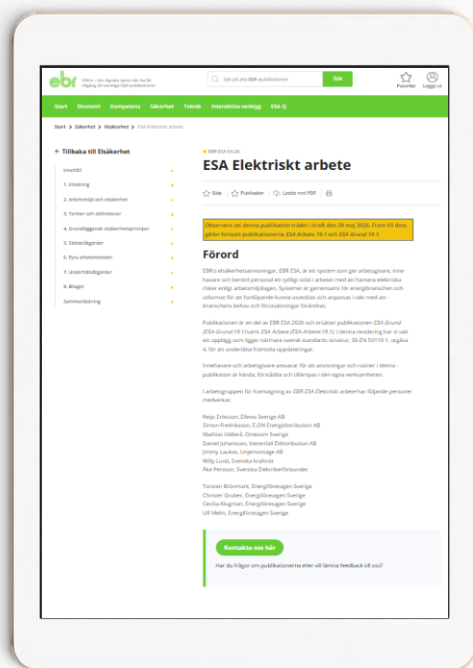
ebr

EBR.e – din digitala tjänst där du får tillgång till samtliga EBR-publikationer.

Sök på alla EBR-publikationer

Sök

Favoriter

Logga ut

Start Ekonomi Kompetens Säkerhet Teknik Interaktiva verktyg EBR Q

Start > Säkerhet > Elsäkerhet > ESA Elektriskt arbete

← Tillbaka till Elsäkerhet

Innehåll

1. Inledning

2. Arbetsmiljö och elsäkerhet

3. Termer och definitioner

4. Grundläggande elsäkerhetsprinciper

5. Skötselåtgärder

6. Fyra arbetsmetoder

7. Underhållsåtgärder

8. Bilagor

Sammanfattning

EBR ESA EA:26

ESA Elektriskt arbete

Bok Publikation Ladda ner PDF

Observera att denna publikation träder i kraft den 29 maj 2026. Fram till dess gäller fortsatt publikationerna ESA Arbete 19.1 och ESA Grund 19.1.

Förord

EBRs elsäkerhetsanvisningar, EBR ESA, är ett system som ger arbetsgivare, innehavare och berörd personal ett sydligt stöd i arbetet med att hantera elektriska risker enligt arbetsmiljölagen. Systemet är gemensamt för energibranschen och utformat för att fortlöpande kunna utvecklas och anpassas i takt med att branschens behov och förutsättningar förändras.

Publikationen är en del av EBR ESA 2026 och ersätter publikationen ESA Grund (ESA Grund 19.1) samt ESA Arbete (ESA Arbete 19.1). I denna revidering har vi valt ett upplägg som ligger närmare svensk standards struktur, SS-EN 50110-1, utgåva 4, för att underlätta framtida uppdateringar.

Innehavare och arbetsgivare ansvarar för att anvisningar och rutiner i denna publikation är kända, förstådda och tillämpas i den egna verksamheten.

I arbetsgruppen för framtagning av EBR ESA Elektriskt arbete har följande personer medverkat:

Reijo Eriksson, Ellevio Sverige AB
Simon Fredriksson, E.ON Energidistribution AB
Mathias Hällerå, Omexom Sverige
Daniel Johansson, Vattenfall Eldistribution AB
Jimmy Laukas, Unjemomage AB
Willy Lund, Svenska kraftnät
Åke Persson, Svenska Elektrikerförbundet

Torsten Brönmark, Energiföretagen Sverige
Christer Gruber, Energiföretagen Sverige
Cecilia Klugman, Energiföretagen Sverige
Ulf Melin, Energiföretagen Sverige

Kontakta oss här

Har du frågor om publikationerna eller vill lämna feedback till oss?